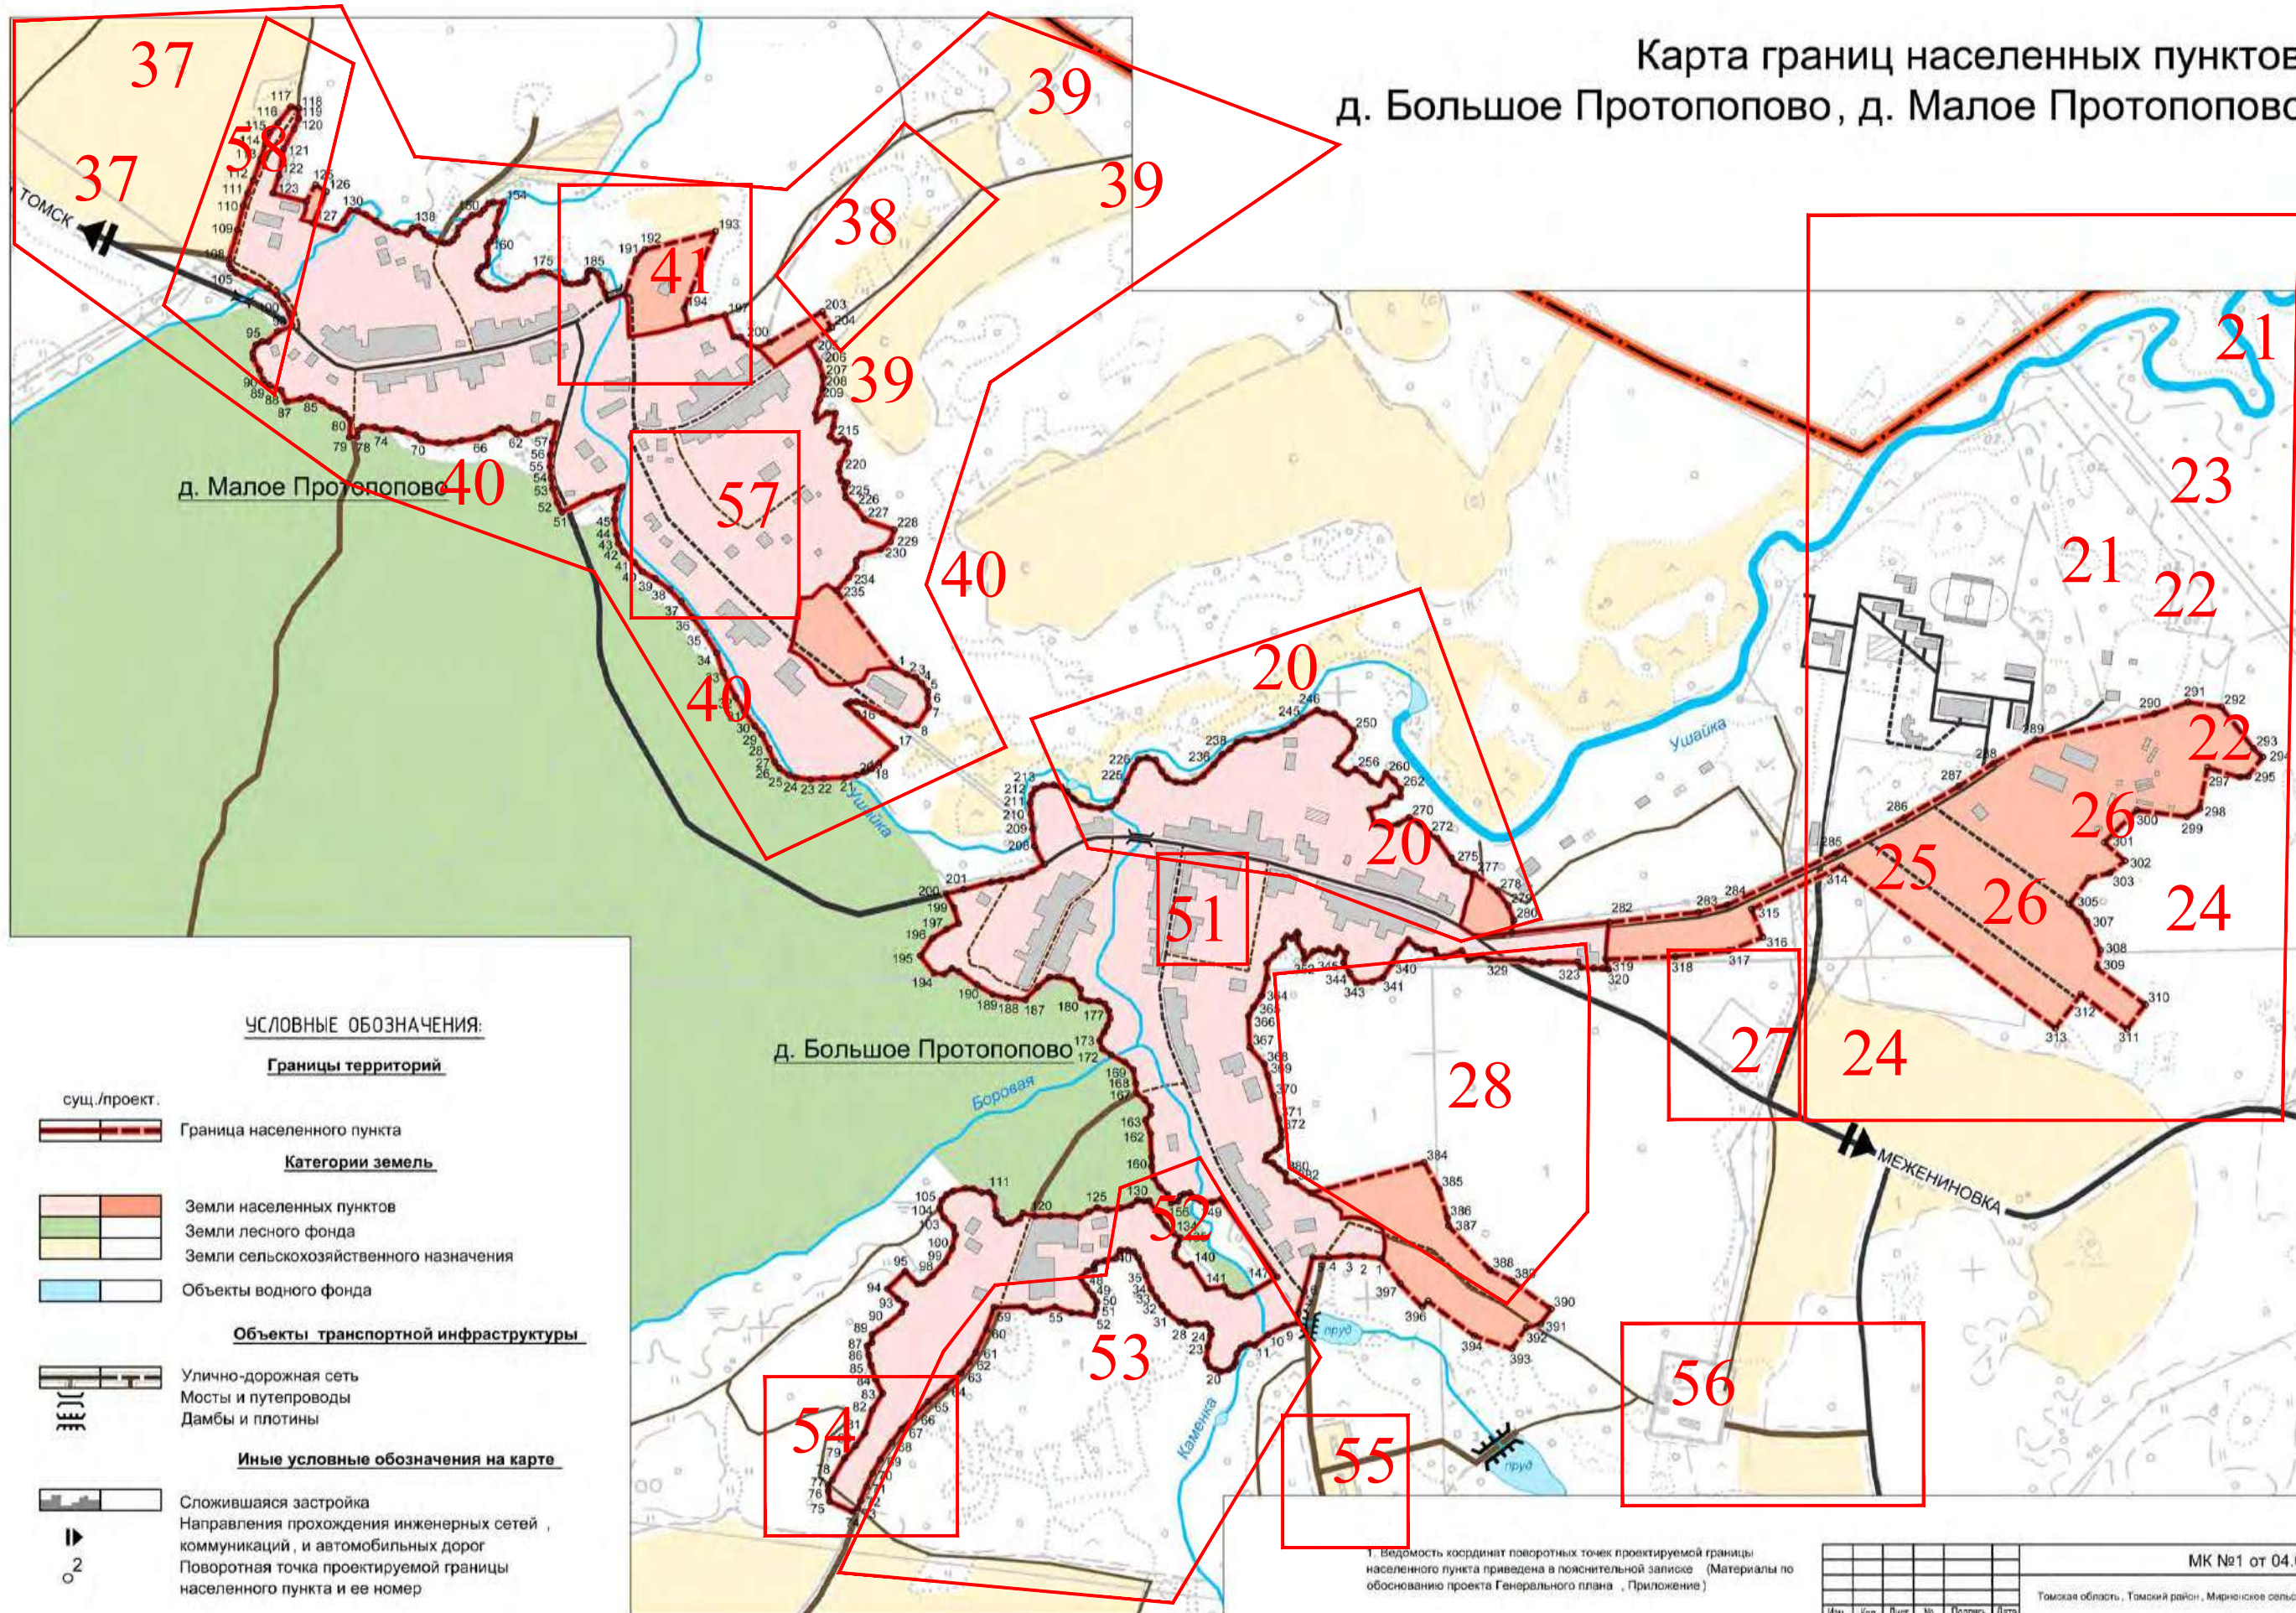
Карта границ населенных пунктов
д. Большое Протопопово, д. Малое Протопопово

37
37
58
39
39
38
41
39
40
57
40
40
20
20
51
21
23
21
22
22
26
25
26
24
24
27
28
52
53
54
55
56

ТОМСК
МЕЖЕНИНОВКА
д. Малое Протопопово
д. Большое Протопопово
Ушайка
Ушайка
Боровая
Каменка
пруд
пруд

УСЛОВНЫЕ ОБОЗНАЧЕНИЯ:
Границы территорий
сущ./проект.
Граница населенного пункта
Категории земель
Земли населенных пунктов
Земли лесного фонда
Земли сельскохозяйственного назначения
Объекты водного фонда
Объекты транспортной инфраструктуры
Улично-дорожная сеть
Мосты и путепроводы
Дамбы и плотины
Иные условные обозначения на карте
Сложившаяся застройка
Направления прохождения инженерных сетей, коммуникаций, и автомобильных дорог
Поворотная точка проектируемой границы населенного пункта и ее номер
2

1. Ведомость координат поворотных точек проектируемой границы населенного пункта приведена в пояснительной записке (Материалы по обоснованию проекта Генерального плана, Приложение)

МК №1 от 04.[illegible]
Томская область, Томский район, Мирненское сельс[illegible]